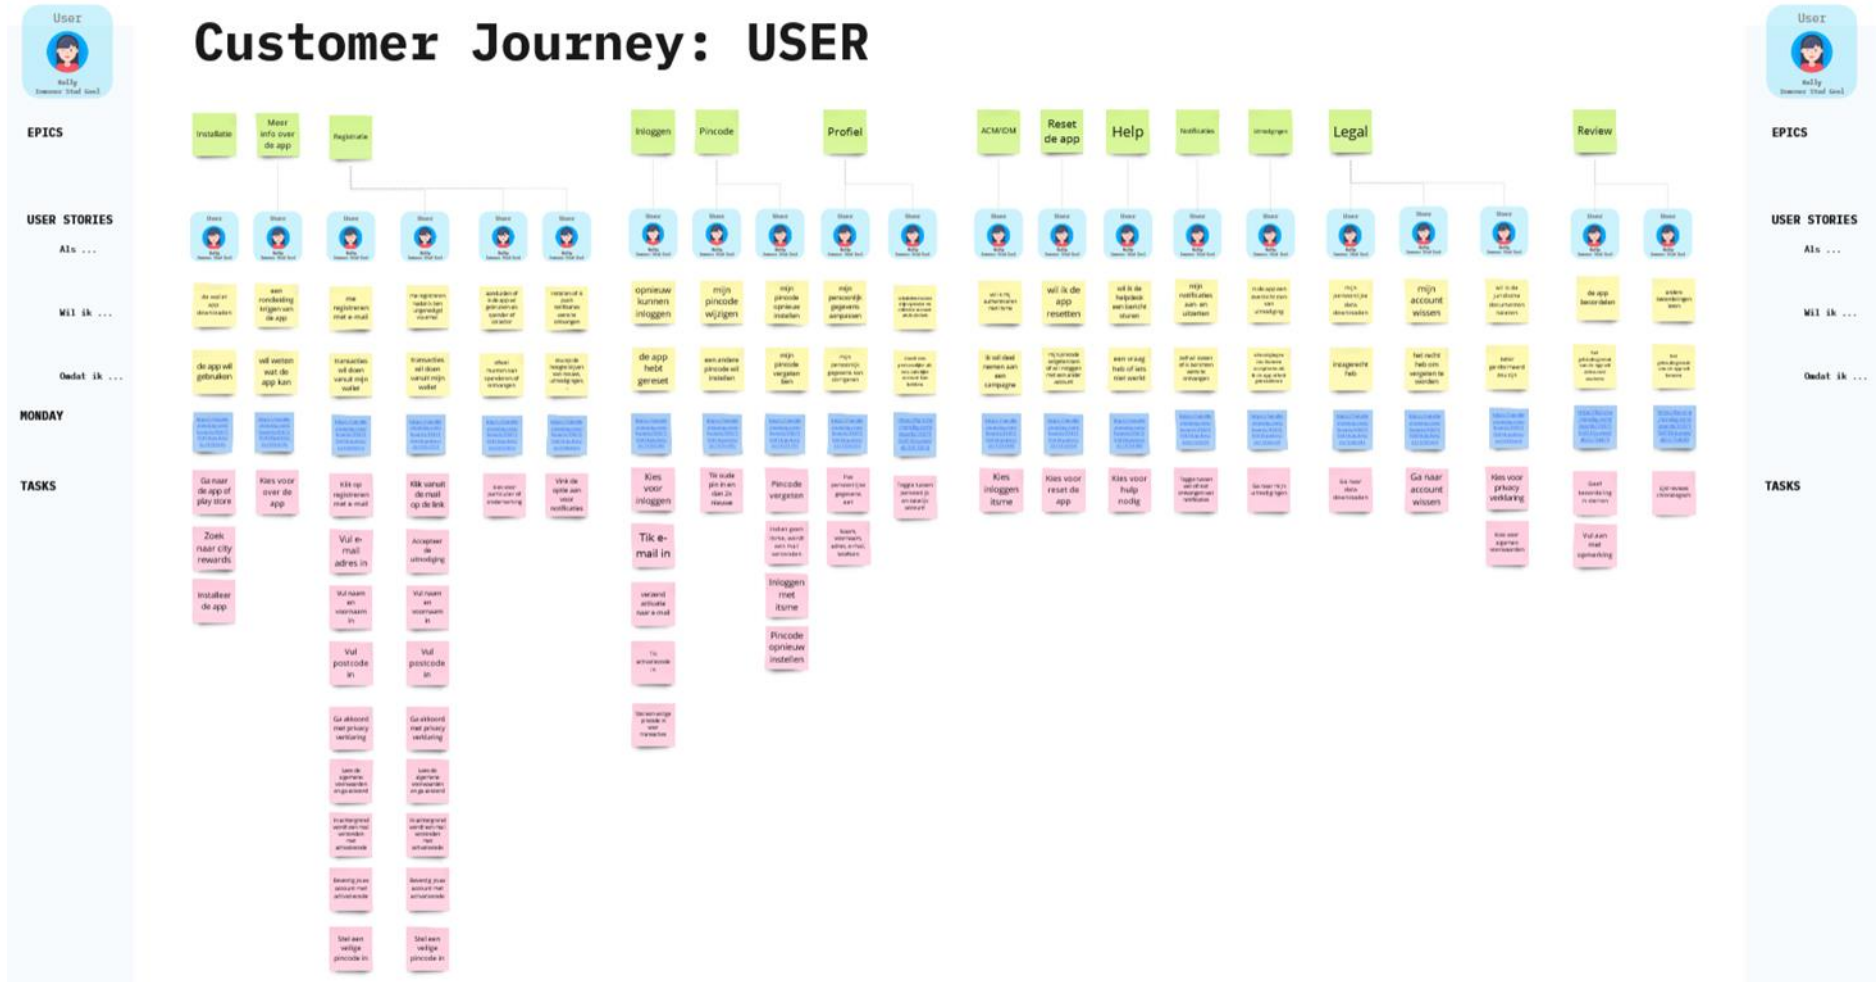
User

Customer Journey: USER

User

EPICS

USER STORIES
Als ...

Wil ik ...

Omdat ik ...

MONDAY

TASKS

EPICS

USER STORIES
Als ...

Wil ik ...

Omdat ik ...

TASKS

Installatie

Meer info over de app

Registratie

Inloggen

Pincode

Profiel

ACM/IDM

Reset de app

Help

Notificaties

Uitnodigingen

Legal

Review

de app wil gebruiken

wil weten wat de app kan

opnieuw kunnen inloggen

mijn pincode wijzigen

mijn pincode opnieuw instellen

mijn persoonlijke gegevens aanpassen

wil ik de app resetten

mijn account wissen

de app hebt gereset

het recht heb om vergeten te worden

Ga naar de app of play store

Kies voor over de app

Klik op registreren met e-mail

Klik vanuit de mail op de link

Kies voor inloggen

Pincode vergeten

Kies inloggen itsme

Kies voor reset de app

Kies voor help nodig

Ga naar account wissen

Kies voor privacy verklaring

Zoek naar city rewards

Installeer de app

Vul e-mail adres in

Accepteer de uitnodiging

Vul naam en voornaam in

Vul postcode in

Ga akkoord met privacy verklaring

Stel een veilige pincode in

Tik e-mail in

Inloggen met itsme

Pincode opnieuw instellen

Vul een opmerking